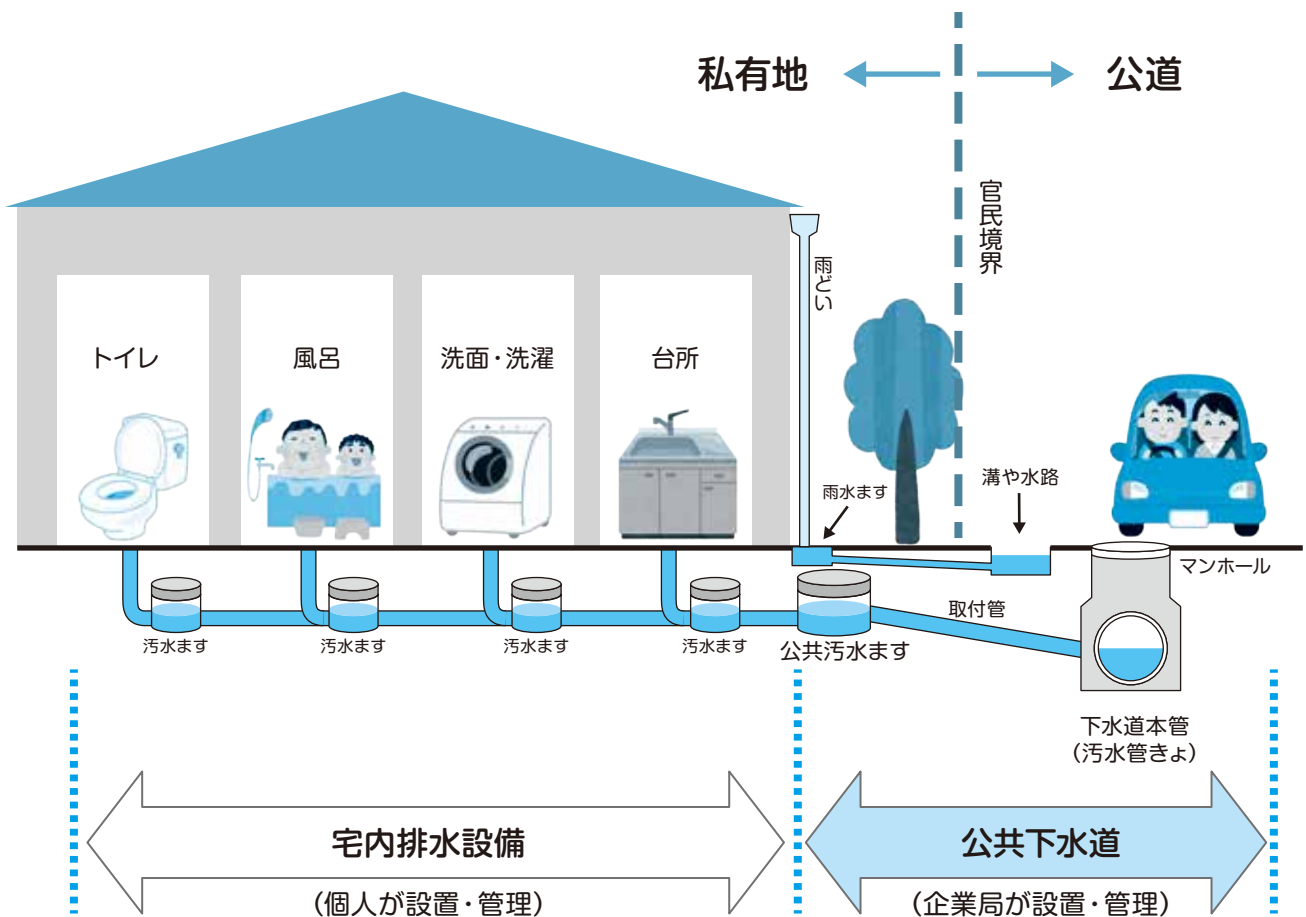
私有地

公道

官民境界

トイレ

風呂

洗面・洗濯

台所

雨どい

雨水ます

溝や水路

マンホール

取付管

汚水ます

汚水ます

汚水ます

汚水ます

公共汚水ます

下水道本管
（汚水管きょ）

宅内排水設備

（個人が設置・管理）

公共下水道

（企業局が設置・管理）